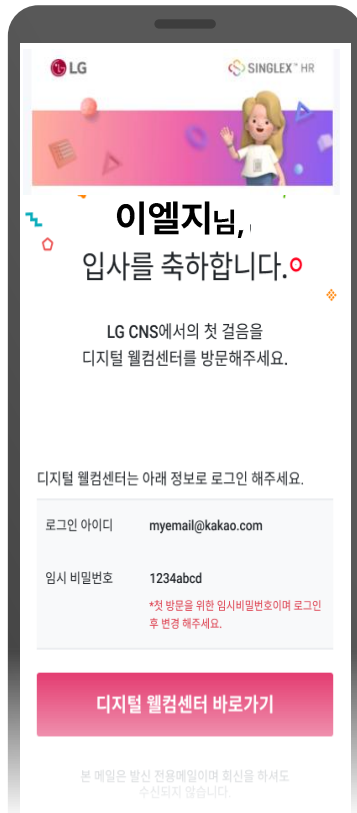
LG

SINGLEX™ HR

이엘지님,

입사를 축하합니다.

LG CNS에서의 첫 걸음을
디지털 웰컴센터를 방문해주세요.

디지털 웰컴센터는 아래 정보로 로그인 해주세요.

| 로그인 아이디 | myemail@kakao.com |
|---|---|
| 임시 비밀번호 | 1234abcd<br>*첫 방문을 위한 임시비밀번호이며 로그인 후 변경 해주세요. |

디지털 웰컴센터 바로가기

본 메일은 발신 전용메일이며 회신을 하셔도 수신되지 않습니다.